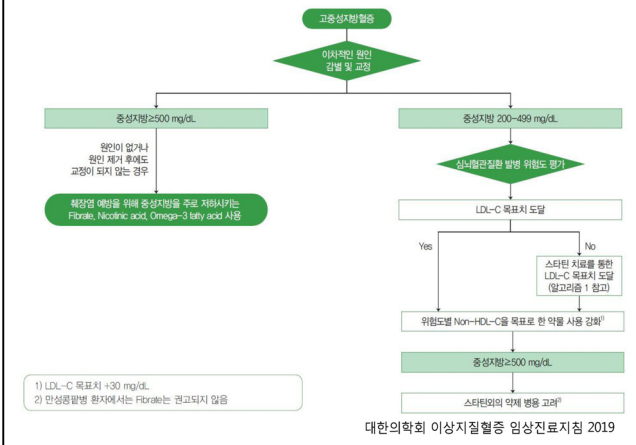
고중성지방혈증

이차적인 원인 감별 및 교정

중성지방≥500 mg/dL

중성지방 200~499 mg/dL

원인이 없거나 원인 제거 후에도 교정이 되지 않는 경우

심뇌혈관질환 발병 위험도 평가

췌장염 예방을 위해 중성지방을 주로 저하시키는 Fibrate, Nicotinic acid, Omega-3 fatty acid 사용

LDL-C 목표치 도달

Yes

No

스타틴 치료를 통한 LDL-C 목표치 도달 (알고리즘 1 참고)

위험도별 Non-HDL-C을 목표로 한 약물 사용 강화$^{1)}$

중성지방≥500 mg/dL

스타틴외의 약제 병용 고려$^{2)}$

1) LDL-C 목표치 +30 mg/dL
2) 만성콩팥병 환자에서는 Fibrate는 권고되지 않음

대한의학회 이상지질혈증 임상진료지침 2019